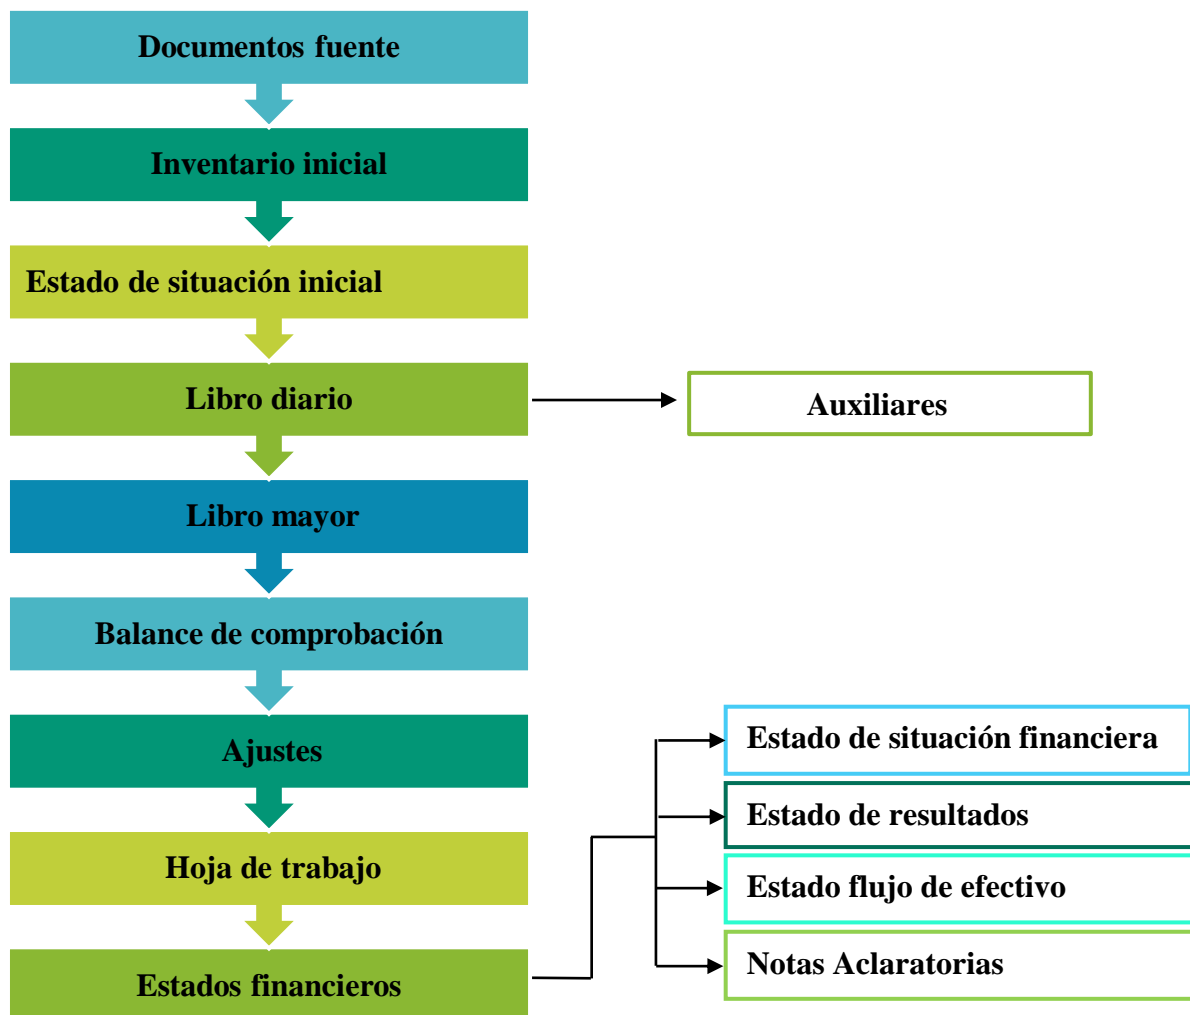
Documentos fuente

Inventario inicial

Estado de situación inicial

Libro diario

Auxiliares

Libro mayor

Balance de comprobación

Ajustes

Hoja de trabajo

Estados financieros

Estado de situación financiera

Estado de resultados

Estado flujo de efectivo

Notas Aclaratorias